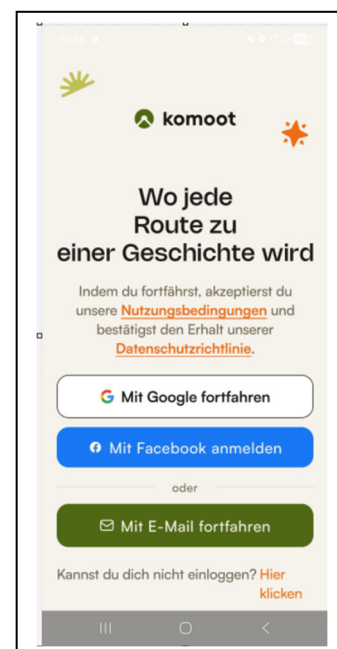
10:55

komoot

Wo jede Route zu einer Geschichte wird

Indem du fortfährst, akzeptierst du unsere Nutzungsbedingungen und bestätigst den Erhalt unserer Datenschutzrichtlinie.

Mit Google fortfahren

Mit Facebook anmelden

oder

Mit E-Mail fortfahren

Kannst du dich nicht einloggen? Hier klicken